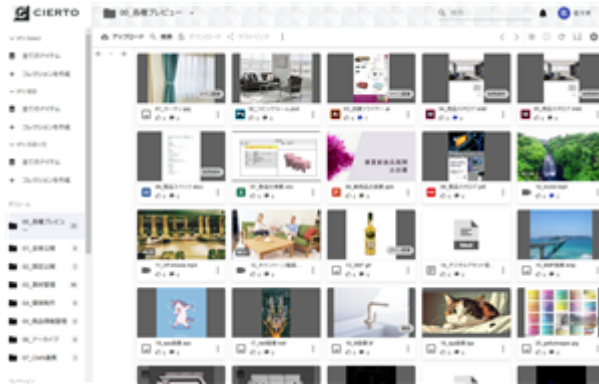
CIERTO

05_各種プレビュー

アップロード

全てのアイテム
+ コレクションを作成
全てのアイテム
+ コレクションを作成
全てのアイテム
+ コレクションを作成

05_各種プレビュー
01_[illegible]
02_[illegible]
03_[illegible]
04_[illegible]
05_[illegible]
06_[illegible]
07_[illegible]

01_カーテン.jpg
02_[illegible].psd
03_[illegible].ai
04_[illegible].indd
05_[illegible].indd
06_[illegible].docx
07_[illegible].xlsx
08_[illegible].pptx
09_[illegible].pdf
10_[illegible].mp4
11_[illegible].mov
12_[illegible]
13_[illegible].gif
14_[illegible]
15_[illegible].wmv
16_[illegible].eps
17_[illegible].tiff
18_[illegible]
19_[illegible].jpg
20_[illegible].jpg